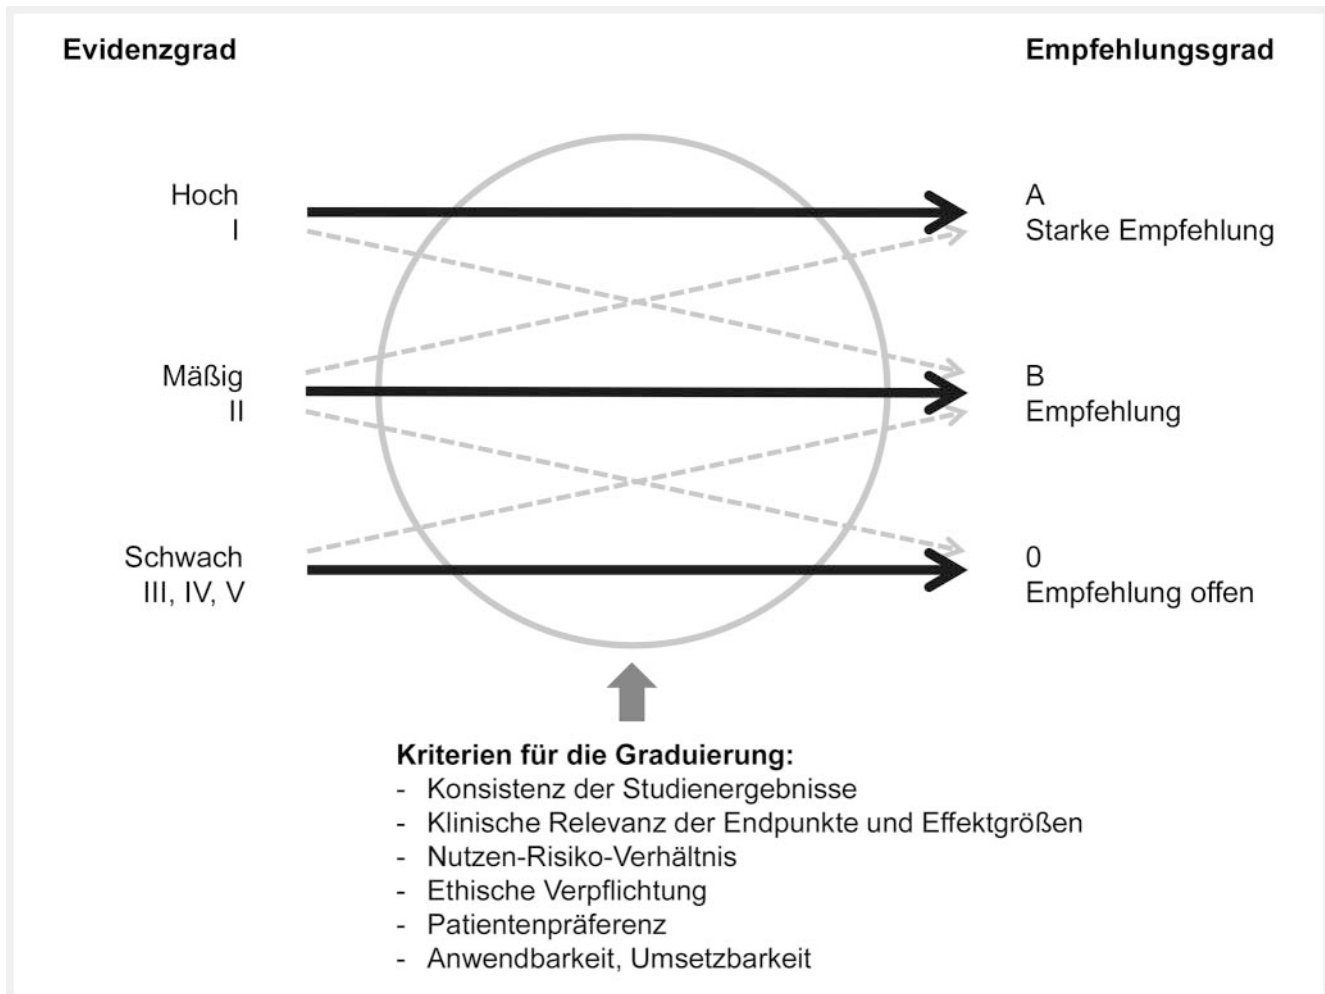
**Evidenzgrad**

**Empfehlungsgrad**

Hoch
I

A
Starke Empfehlung

Mäßig
II

B
Empfehlung

Schwach
III, IV, V

0
Empfehlung offen

**Kriterien für die Graduierung:**
- Konsistenz der Studienergebnisse
- Klinische Relevanz der Endpunkte und Effektgrößen
- Nutzen-Risiko-Verhältnis
- Ethische Verpflichtung
- Patientenpräferenz
- Anwendbarkeit, Umsetzbarkeit